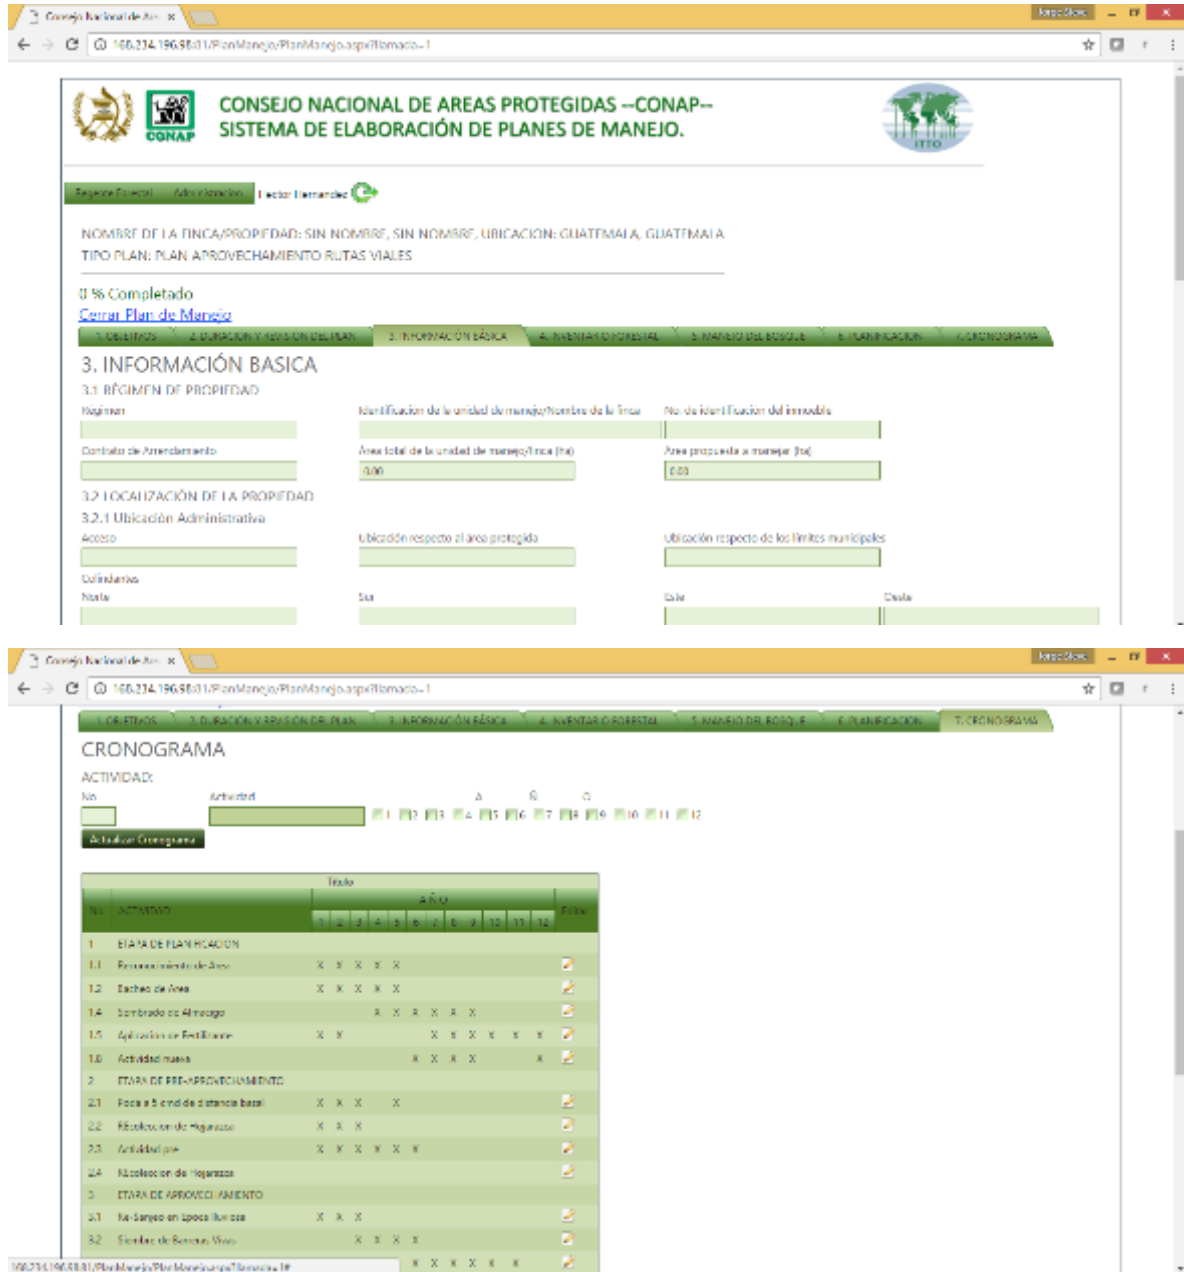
Consejo Nacional de Are ×

Jorge Skes

160.234.196.58:81/PlanManejo/PlanManejo.aspx?llamado=1

CONAP

CONSEJO NACIONAL DE AREAS PROTEGIDAS --CONAP--
SISTEMA DE ELABORACIÓN DE PLANES DE MANEJO.

ITTO

Regente Forestal Administracion Hector Hernandez

NOMBRE DE LA FINCA/PROPIEDAD: SIN NOMBRE, SIN NOMBRE, UBICACION: GUATEMALA, GUATEMALA
TIPO PLAN: PLAN APROVECHAMIENTO RUTAS VIALES

0 % Completado
Cerrar Plan de Manejo

1. OBJETIVOS 2. DURACION Y REVISION DEL PLAN 3. INFORMACIÓN BÁSICA 4. INVENTARIO FORESTAL 5. MANEJO DEL BOSQUE 6. PLANIFICACION 7. CRONOGRAMA

3. INFORMACIÓN BASICA
3.1 RÉGIMEN DE PROPIEDAD
Regimen
Identificacion de la unidad de manejo/Nombre de la finca
No. de identificacion del inmueble
Contrato de Arrendamiento
Área total de la unidad de manejo/finca (ha)
0.00
Área propuesta a manejar (ha)
0.00
3.2 LOCALIZACIÓN DE LA PROPIEDAD
3.2.1 Ubicación Administrativa
Acceso
Ubicación respecto al área protegida
Ubicación respecto de los límites municipales
Colindancias
Norte
Sur
Este
Oeste

Consejo Nacional de Are ×

Jorge Skes

160.234.196.58:81/PlanManejo/PlanManejo.aspx?llamado=1

1. OBJETIVOS 2. DURACION Y REVISION DEL PLAN 3. INFORMACIÓN BÁSICA 4. INVENTARIO FORESTAL 5. MANEJO DEL BOSQUE 6. PLANIFICACION 7. CRONOGRAMA

CRONOGRAMA
ACTIVIDAD:
No. Actividad A Ñ O
1 2 3 4 5 6 7 8 9 10 11 12
Actualizar Cronograma

Titulo

| No. | ACTIVIDAD | 1 | 2 | 3 | 4 | 5 | 6 | 7 | 8 | 9 | 10 | 11 | 12 | Editar |
|---|---|---|---|---|---|---|---|---|---|---|---|---|---|---|
| 1 | ETAPA DE PLANIFICACION | | | | | | | | | | | | | |
| 1.1 | Reconocimiento de Area | X | X | X | X | X | | | | | | | | |
| 1.2 | Bacheo de Area | X | X | X | X | X | | | | | | | | |
| 1.4 | Sombrado de Almacigo | | | | X | X | X | X | X | X | | | | |
| 1.5 | Aplicacion de Fertilizante | X | X | | | | | X | X | X | X | X | X | |
| 1.6 | Actividad nueva | | | | | | X | X | X | X | | | X | |
| 2 | ETAPA DE PRE-APROVECHAMIENTO | | | | | | | | | | | | | |
| 2.1 | Poda a 5 cms de distancia basal | X | X | X | | X | | | | | | | | |
| 2.2 | Recoleccion de Hojarasca | X | X | X | | | | | | | | | | |
| 2.3 | Actividad pre | X | X | X | X | X | X | | | | | | | |
| 2.4 | Recoleccion de Hojarasca | | | | | | | | | | | | | |
| 3 | ETAPA DE APROVECHAMIENTO | | | | | | | | | | | | | |
| 3.1 | Re-Sanjeo en Epoca lluviosa | X | X | X | | | | | | | | | | |
| 3.2 | Siembra de Barreras Vivas | | | X | X | X | X | | | | | | | |
| | | | | | | | X | X | X | X | X | | | |

160.234.196.58:81/PlanManejo/PlanManejo.aspx?llamado=1#